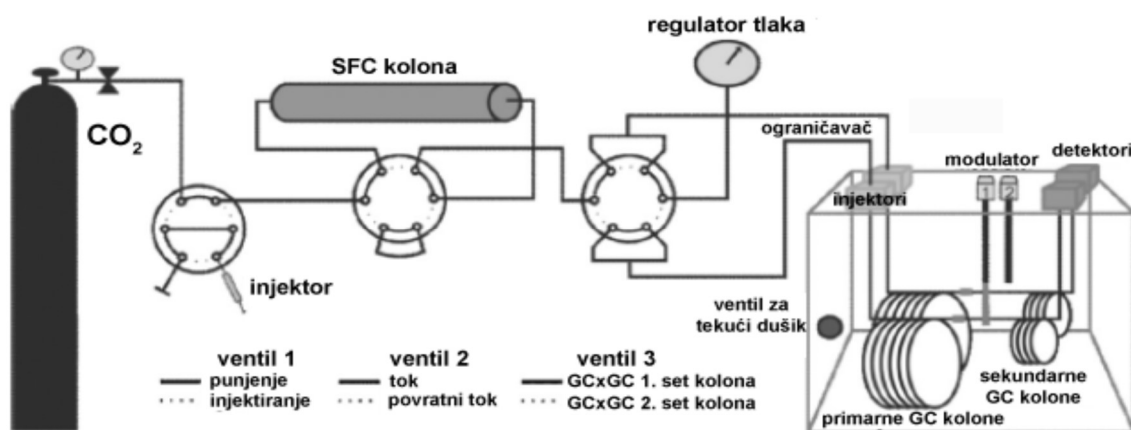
$CO_2$

SFC kolona

regulator tlaka

ograničavač

modulator

detektori

injektori

1 2

injektor

ventil za tekući dušik

ventil 1
punjenje
injektiranje

ventil 2
tok
povratni tok

ventil 3
GCxGC 1. set kolona
GCxGC 2. set kolona

sekundarne GC kolone

primarne GC kolone